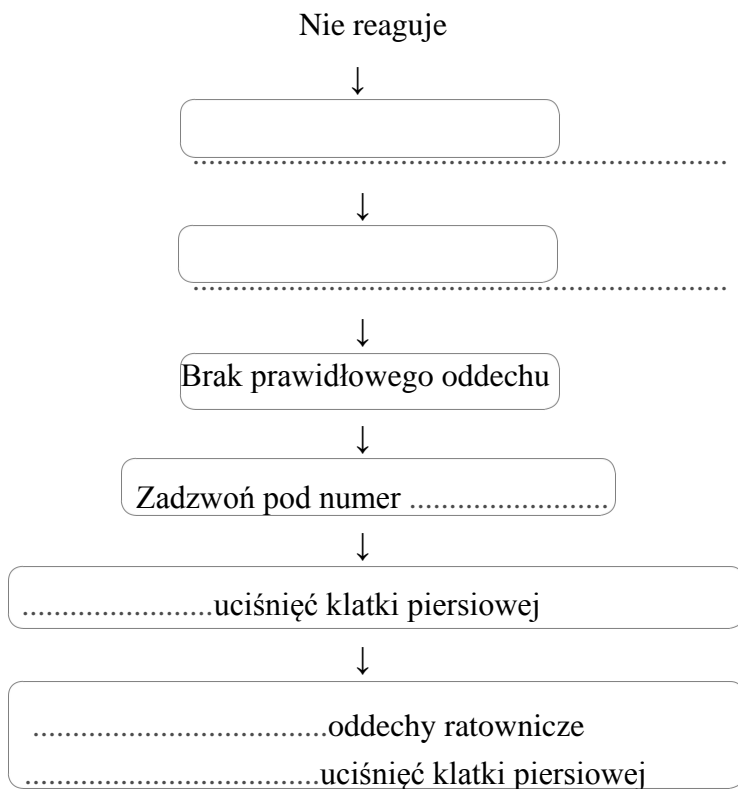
Nie reaguje

↓

.................................................................................

↓

.................................................................................

↓

Brak prawidłowego oddechu

↓

Zadzwoń pod numer .........................

↓

........................uciśnięć klatki piersiowej

↓

.....................................oddechy ratownicze

.....................................uciśnięć klatki piersiowej